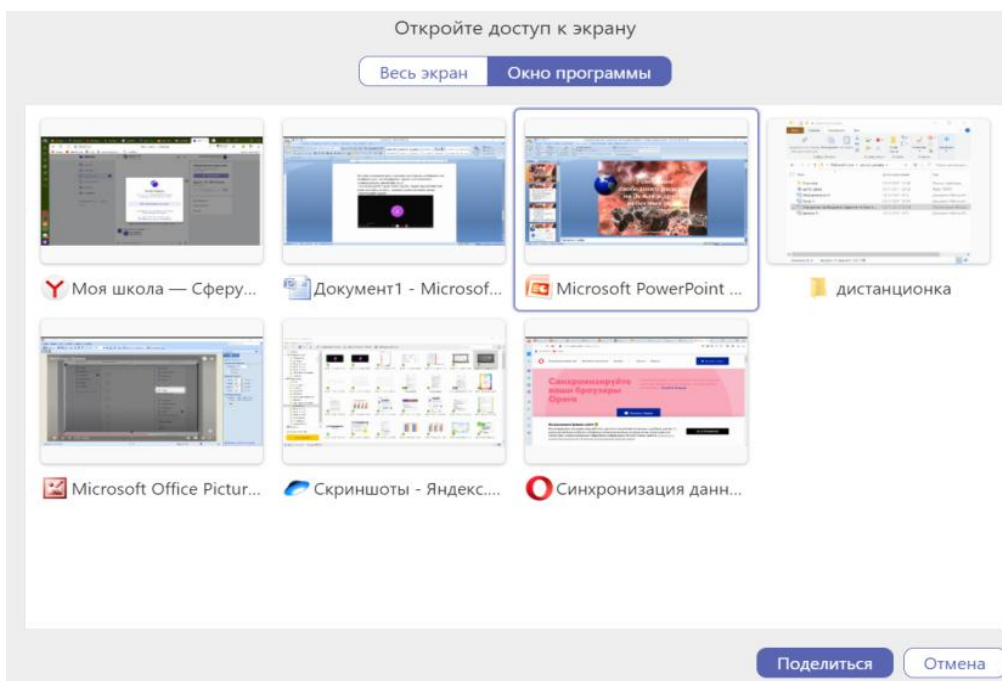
Откройте доступ к экрану

Весь экран
Окно программы

Моя школа — Сферу...
Документ1 - Microsof...
Microsoft PowerPoint ...
дистанционка

Microsoft Office Pictur...
Скриншоты - Яндекс...
Синхронизация данн...

Синхронизируйте ваши браузеры Opera

Поделиться
Отмена